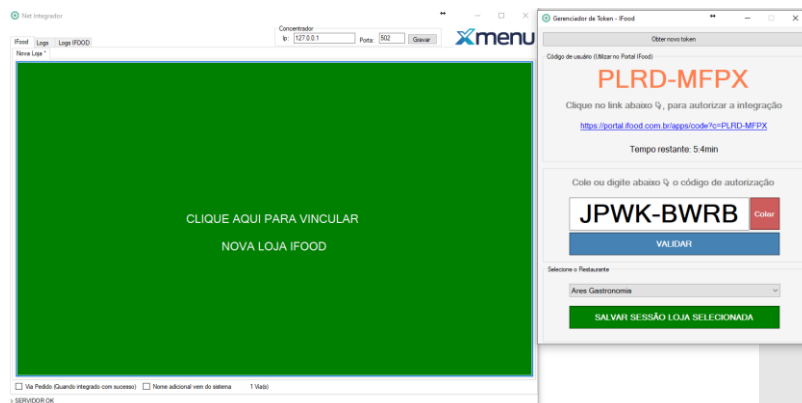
Net Integrador

Concentrador
Ip: 127.0.0.1 Porta: 502 Gravar

IFood Logs Logs IFOOD
Nova Loja *

xmenu

CLIQUE AQUI PARA VINCULAR

NOVA LOJA IFOOD

Via Pedido (Quando integrado com sucesso) Nome adicional vem do sistema 1 Via(s)

SERVIDOR:OK

Gerenciador de Token - IFood

Obter novo token

Código de usuário (Utilizar no Portal IFood)

PLRD-MFPX

Clique no link abaixo 👇, para autorizar a integração

https://portal.ifood.com.br/apps/code?c=PLRD-MFPX

Tempo restante: 5:4min

Cole ou digite abaixo 👇 o código de autorização

JPWK-BWRB Colar

VALIDAR

Selecione o Restaurante

Ares Gastronomia

SALVAR SESSÃO LOJA SELECIONADA